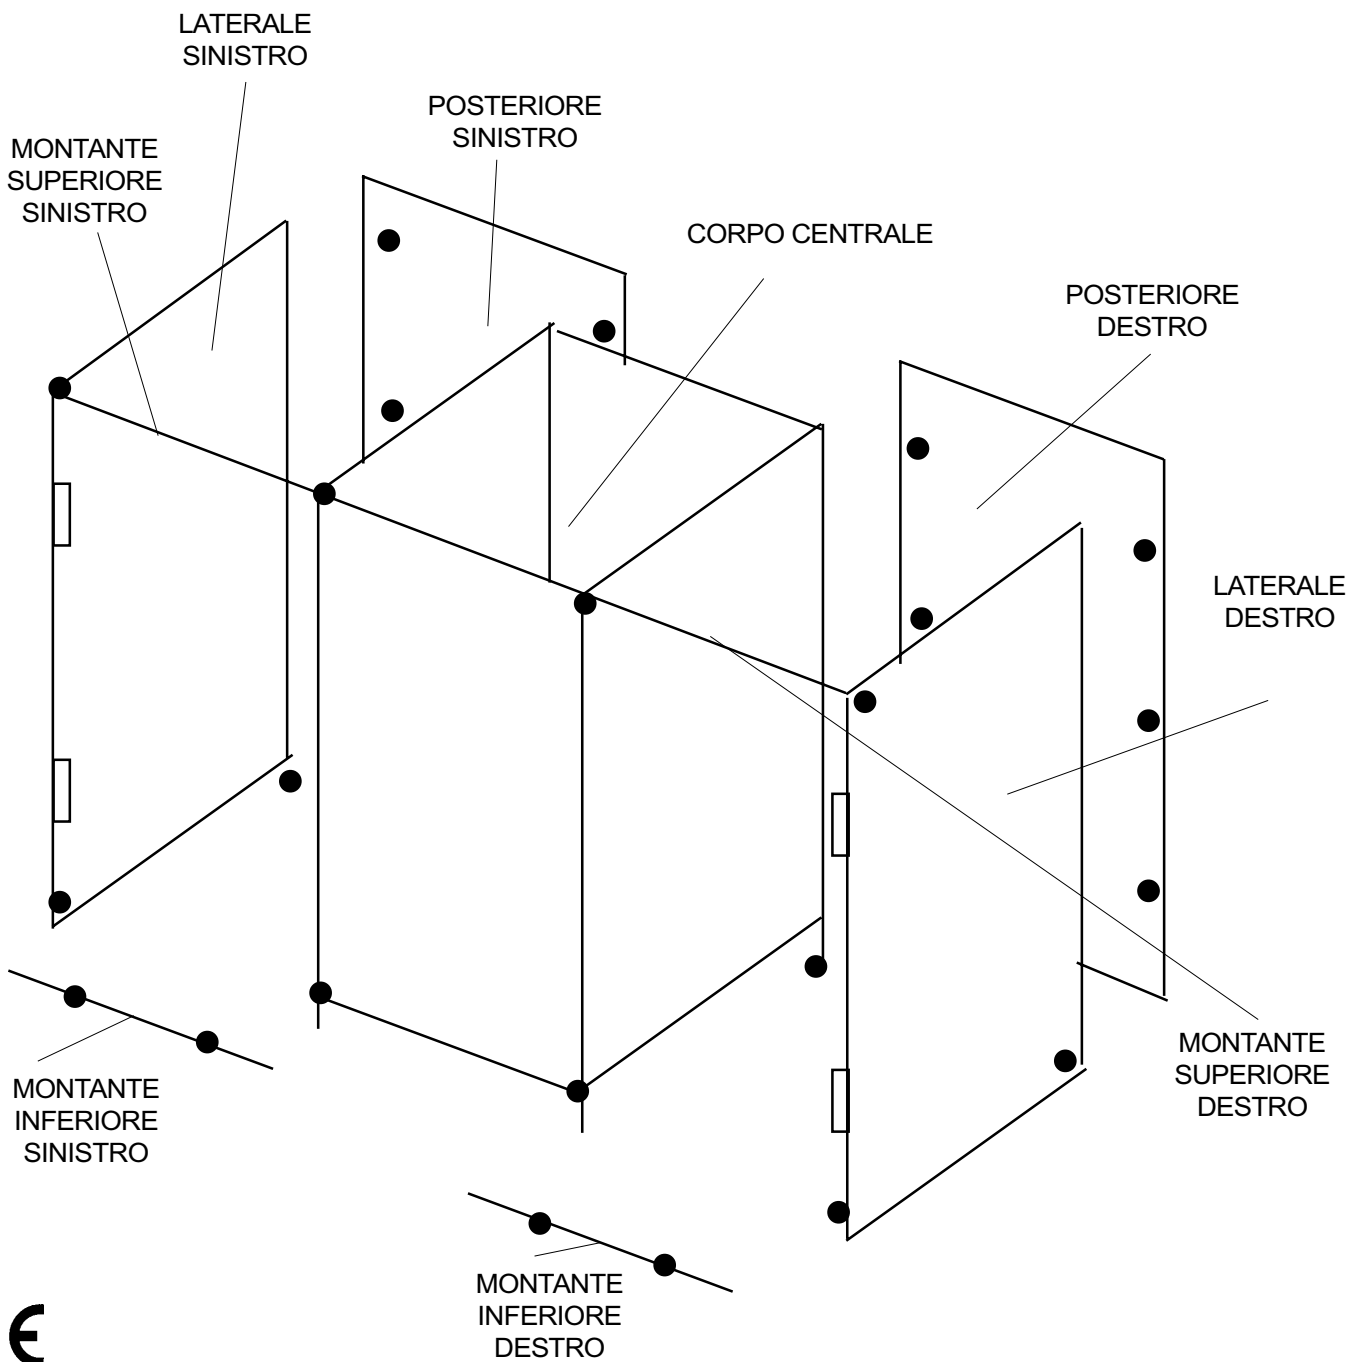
LATERALE SINISTRO

POSTERIORE SINISTRO

MONTANTE SUPERIORE SINISTRO

CORPO CENTRALE

POSTERIORE DESTRO

LATERALE DESTRO

MONTANTE SUPERIORE DESTRO

MONTANTE INFERIORE SINISTRO

MONTANTE INFERIORE DESTRO

€